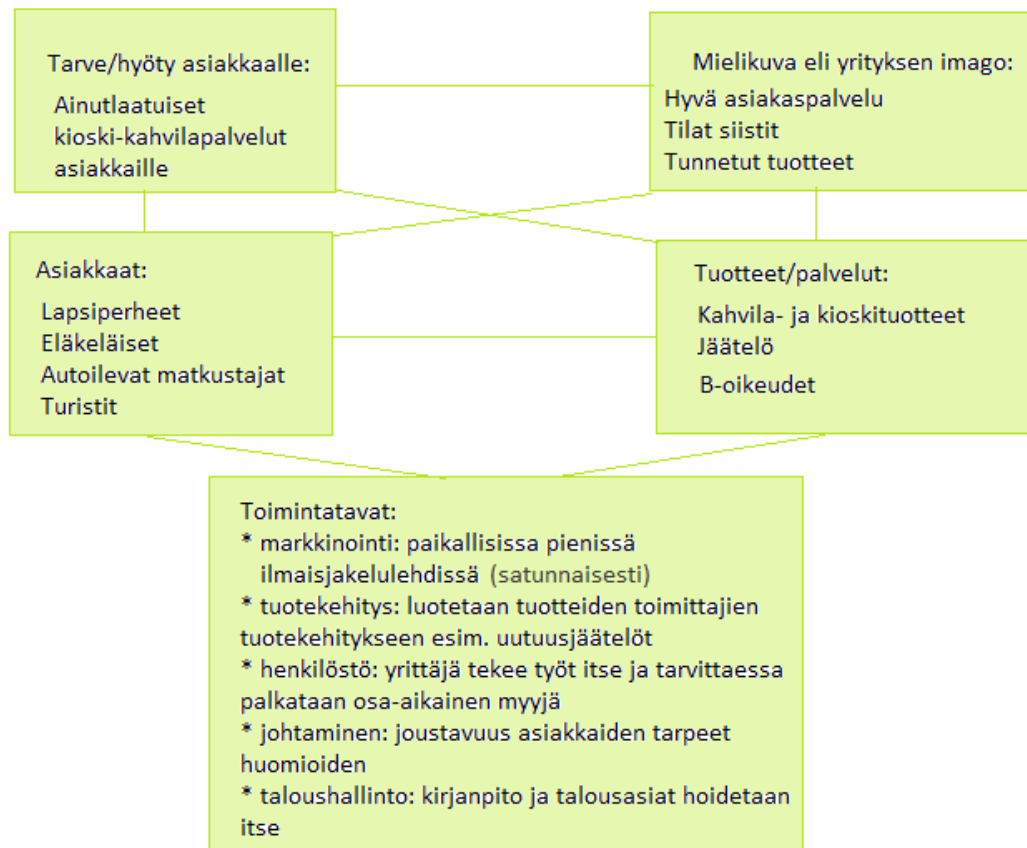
Tarve/hyöty asiakkaalle:
Ainutlaatuiset kioski-kahvilapalvelut asiakkaille

Mielikuva eli yrityksen imago:
Hyvä asiakaspalvelu
Tilat siistit
Tunnetut tuotteet

Asiakkaat:
Lapsiperheet
Eläkeläiset
Autoilevat matkustajat
Turistit

Tuotteet/palvelut:
Kahvila- ja kioskituotteet
Jäätelö
B-oikeudet

Toimintatavat:
* markkinointi: paikallisissa pienissä ilmaisjakelulehdissä (satunnaisesti)
* tuotekehitys: luotetaan tuotteiden toimittajien tuotekehitykseen esim. uutuusjäätelöt
* henkilöstö: yrittäjä tekee työt itse ja tarvittaessa palkataan osa-aikainen myyjä
* johtaminen: joustavuus asiakkaiden tarpeet huomioiden
* taloushallinto: kirjanpito ja talousasiat hoidetaan itse